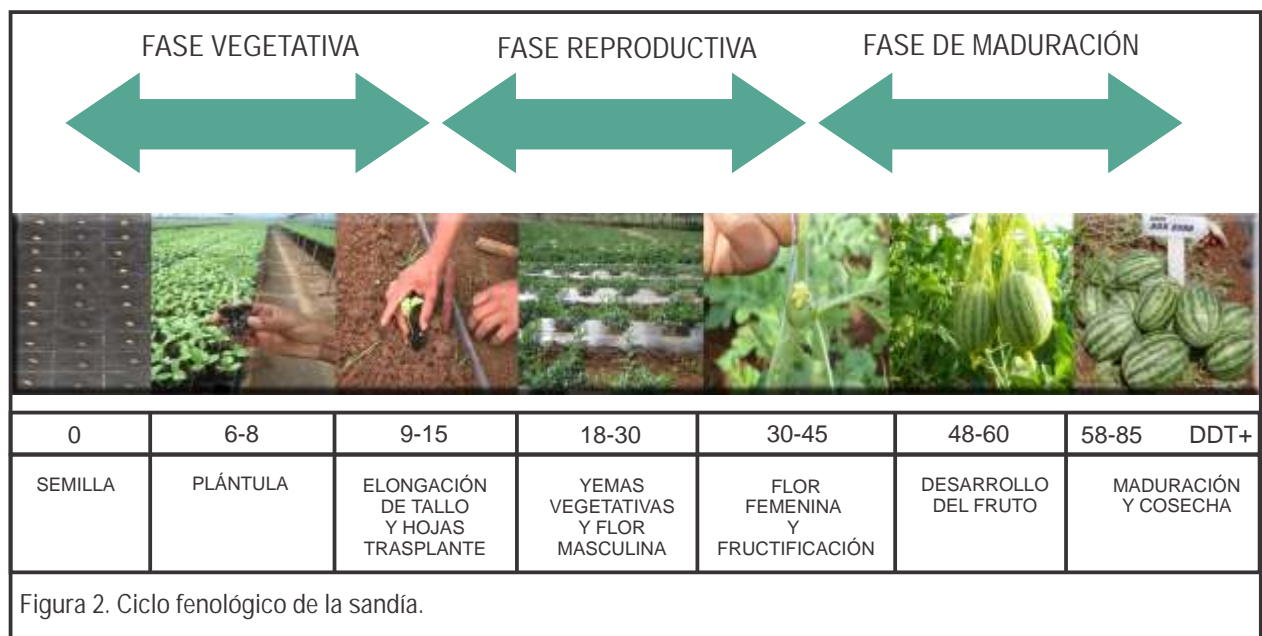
FASE VEGETATIVA

FASE REPRODUCTIVA

FASE DE MADURACIÓN

| 0 | 6-8 | 9-15 | 18-30 | 30-45 | 48-60 | 58-85 DDT+ |
|---|---|---|---|---|---|---|
| SEMILLA | PLÁNTULA | ELONGACIÓN DE TALLO Y HOJAS TRASPLANTE | YEMAS VEGETATIVAS Y FLOR MASCULINA | FLOR FEMENINA Y FRUCTIFICACIÓN | DESARROLLO DEL FRUTO | MADURACIÓN Y COSECHA |

Figura 2. Ciclo fenológico de la sandía.